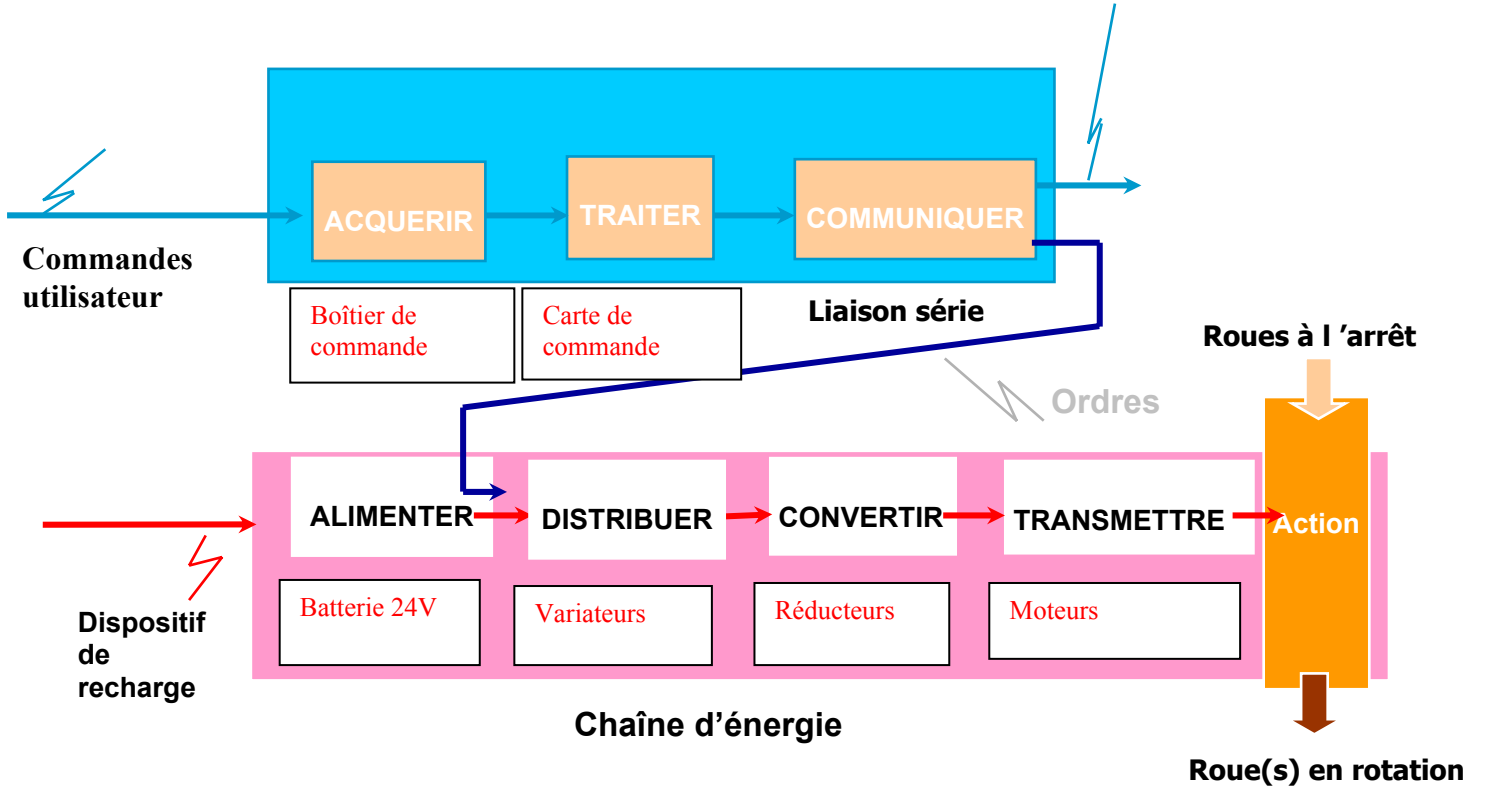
ACQUERIR

TRAITER

COMMUNIQUER

Commandes utilisateur

Boîtier de commande

Carte de commande

Liaison série

Roues à l 'arrêt

Ordres

ALIMENTER

DISTRIBUER

CONVERTIR

TRANSMETTRE

Action

Batterie 24V

Variateurs

Réducteurs

Moteurs

Dispositif de recharge

Chaîne d'énergie

Roue(s) en rotation